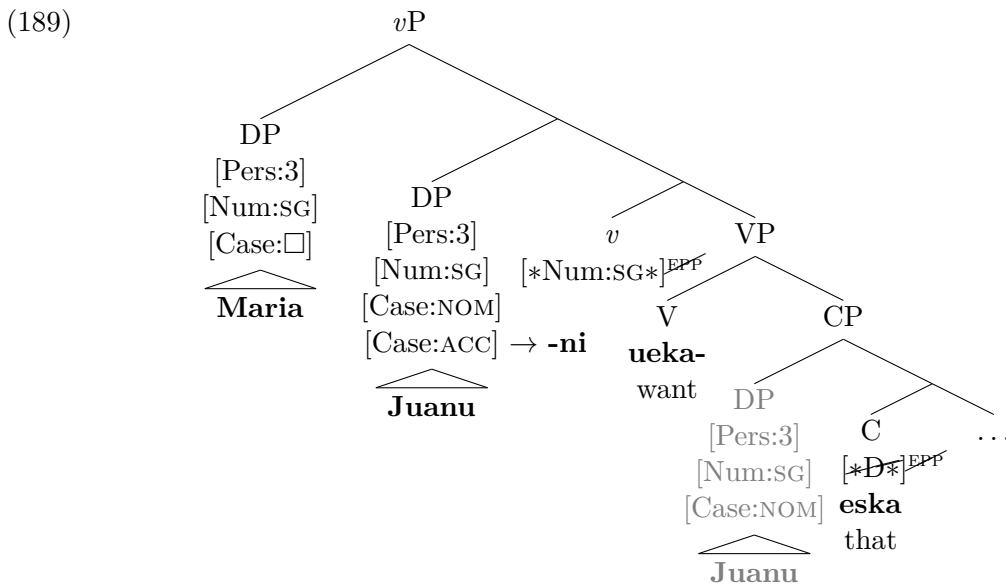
(189)

$v$P

DP
[Pers:3]
[Num:SG]
[Case:□]
**Maria**

DP
[Pers:3]
[Num:SG]
[Case:NOM]
[Case:ACC] → **-ni**
**Juanu**

$v$
[∗Num:SG∗]$^{\text{EPP}}$

VP

V
**ueka-**
want

CP

DP
[Pers:3]
[Num:SG]
[Case:NOM]
**Juanu**

C
[∗D∗]$^{\text{EPP}}$
**eska**
that

. . .